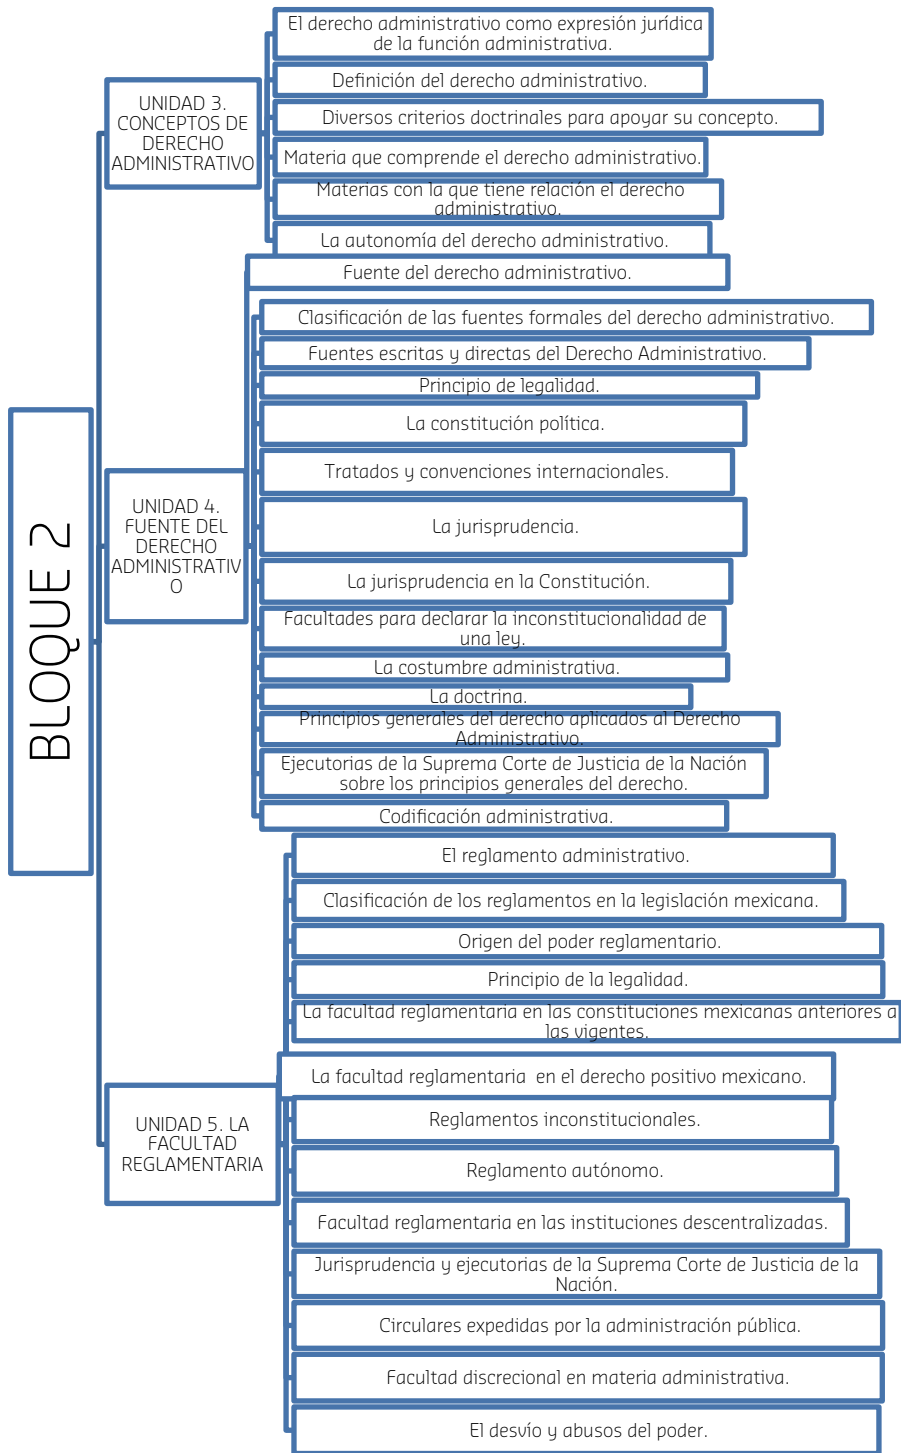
BLOQUE 2

UNIDAD 3. CONCEPTOS DE DERECHO ADMINISTRATIVO

El derecho administrativo como expresión jurídica de la función administrativa.

Definición del derecho administrativo.

Diversos criterios doctrinales para apoyar su concepto.

Materia que comprende el derecho administrativo.

Materias con la que tiene relación el derecho administrativo.

La autonomía del derecho administrativo.

UNIDAD 4. FUENTE DEL DERECHO ADMINISTRATIVO

Fuente del derecho administrativo.

Clasificación de las fuentes formales del derecho administrativo.

Fuentes escritas y directas del Derecho Administrativo.

Principio de legalidad.

La constitución política.

Tratados y convenciones internacionales.

La jurisprudencia.

La jurisprudencia en la Constitución.

Facultades para declarar la inconstitucionalidad de una ley.

La costumbre administrativa.

La doctrina.

Principios generales del derecho aplicados al Derecho Administrativo.

Ejecutorias de la Suprema Corte de Justicia de la Nación sobre los principios generales del derecho.

Codificación administrativa.

UNIDAD 5. LA FACULTAD REGLAMENTARIA

El reglamento administrativo.

Clasificación de los reglamentos en la legislación mexicana.

Origen del poder reglamentario.

Principio de la legalidad.

La facultad reglamentaria en las constituciones mexicanas anteriores a las vigentes.

La facultad reglamentaria en el derecho positivo mexicano.

Reglamentos inconstitucionales.

Reglamento autónomo.

Facultad reglamentaria en las instituciones descentralizadas.

Jurisprudencia y ejecutorias de la Suprema Corte de Justicia de la Nación.

Circulares expedidas por la administración pública.

Facultad discrecional en materia administrativa.

El desvío y abusos del poder.